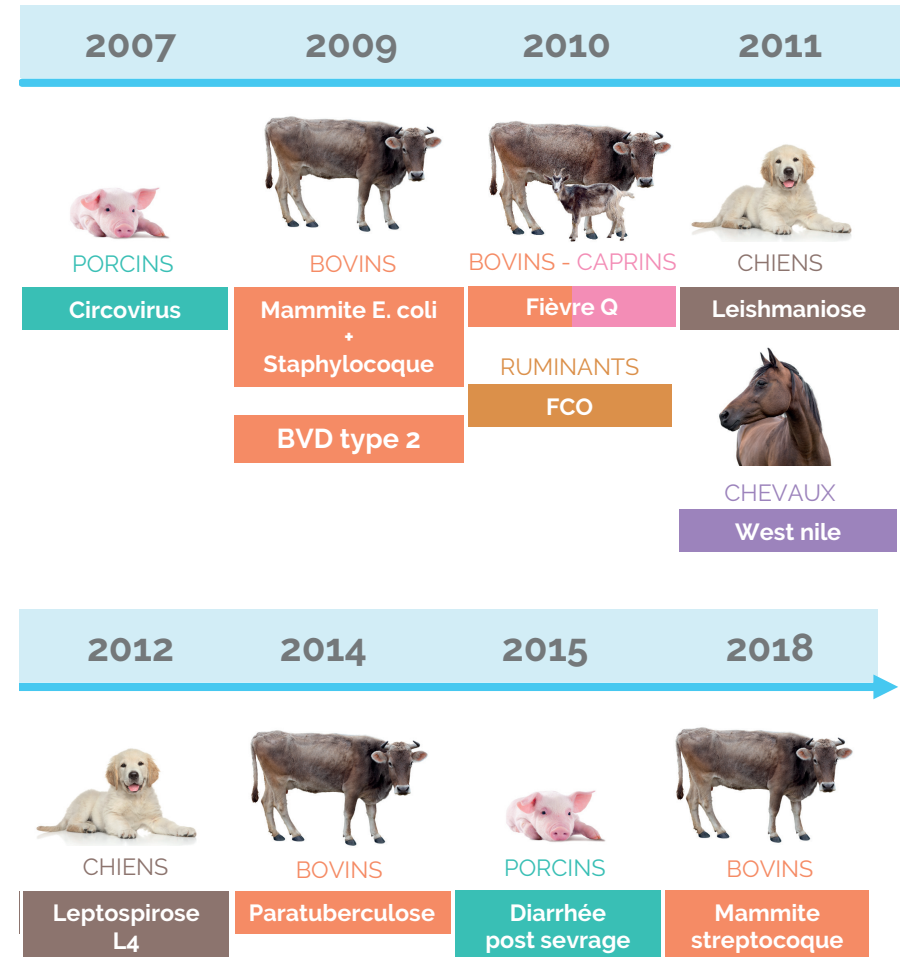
2007

PORCINS

Circovirus

2009

BOVINS

Mammite E. coli + Staphylocoque

BVD type 2

2010

BOVINS - CAPRINS

Fièvre Q

RUMINANTS

FCO

2011

CHIENS

Leishmaniose

CHEVAUX

West nile

2012

CHIENS

Leptospirose L4

2014

BOVINS

Paratuberculose

2015

PORCINS

Diarrhée post sevrage

2018

BOVINS

Mammite streptocoque